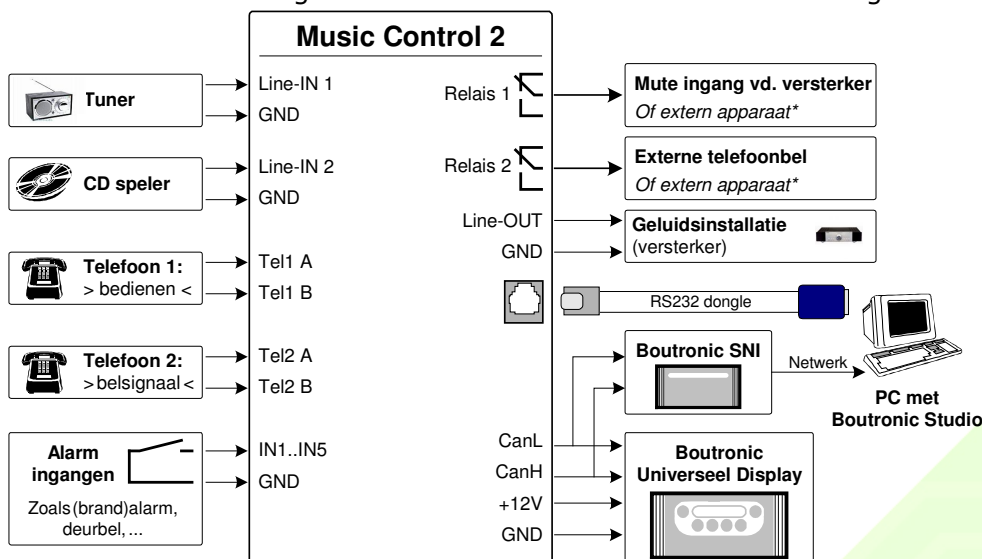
Music Control 2

Tuner

Line-IN 1
GND

CD speler

Line-IN 2
GND

Telefoon 1:
> bedienen <

Tel1 A
Tel1 B

Telefoon 2:
> belsignaal <

Tel2 A
Tel2 B

Alarm ingangen

Zoals (brand)alarm, deurbel, ...

IN1..IN5
GND

Relais 1

Mute ingang vd. versterker
Of extern apparaat*

Relais 2

Externe telefoonbel
Of extern apparaat*

Line-OUT
GND

Geluidsinstallatie
(versterker)

RS232 dongle

Boutronic SNI

Netwerk

PC met
Boutronic Studio

CanL
CanH
+12V
GND

Boutronic
Universeel Display